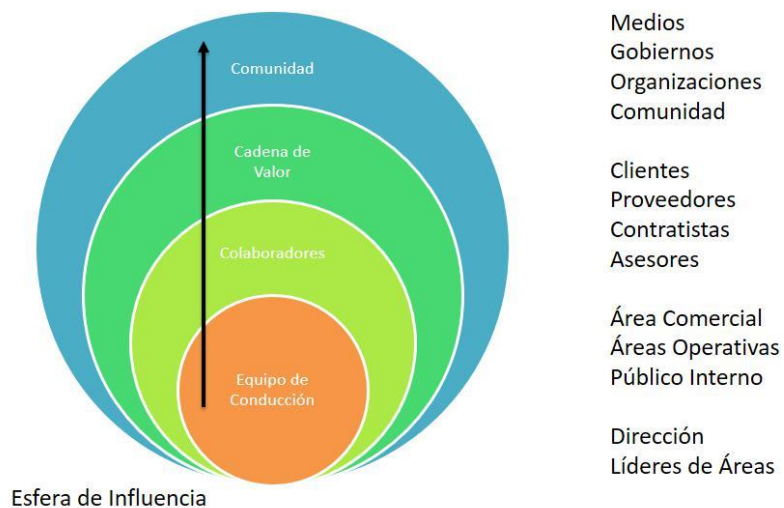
Comunidad

Cadena de Valor

Colaboradores

Equipo de Conducción

Esfera de Influencia

Medios
Gobiernos
Organizaciones
Comunidad

Clientes
Proveedores
Contratistas
Asesores

Área Comercial
Áreas Operativas
Público Interno

Dirección
Líderes de Áreas